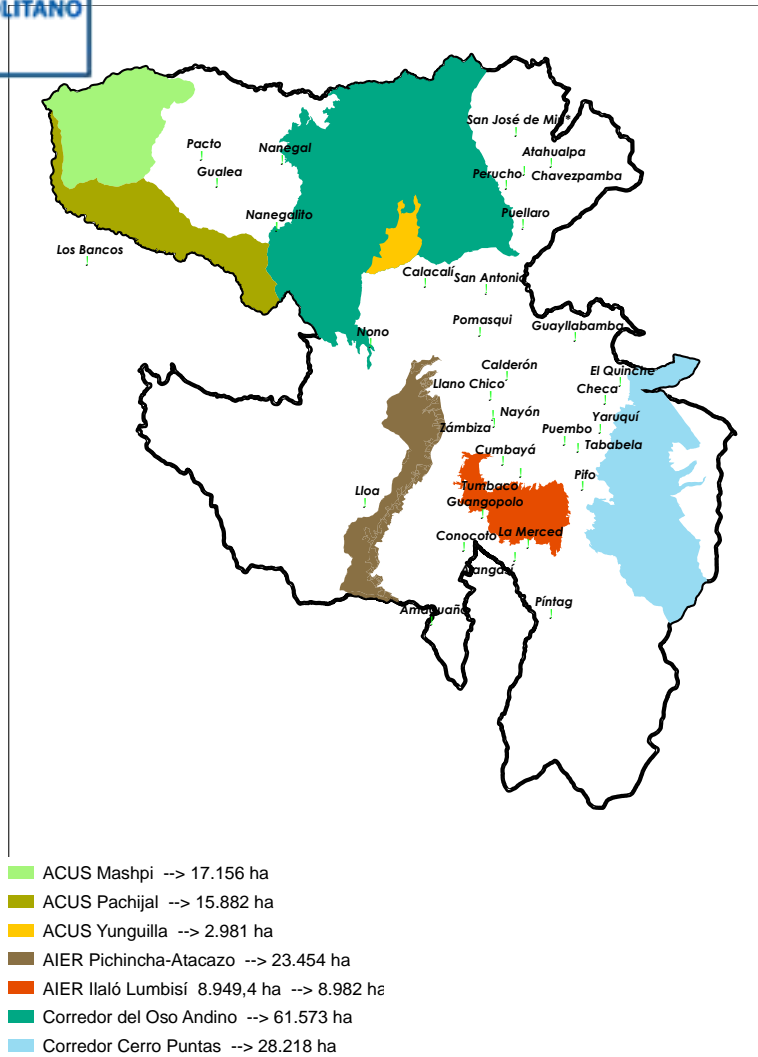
LITANO

San José de Minas
Pacto
Nanegal
Atahualpa
Gualea
Perucho
Chavezpamba
Nanegalito
Puéllaro
Los Bancos
Calacalí
San Antonio
Pomasqui
Guayllabamba
Nono
Calderón
El Quinche
Llano Chico
Checa
Nayón
Zámbiza
Yaruquí
Puembo
Tababela
Cumbayá
Pifo
Tumbaco
Lloa
Guangopolo
La Merced
Conocoto
Alangasí
Píntag
Amaguaña

ACUS Mashpi --> 17.156 ha
ACUS Pachijal --> 15.882 ha
ACUS Yunguilla --> 2.981 ha
AIER Pichincha-Atacazo --> 23.454 ha
AIER Ilaló Lumbisí 8.949,4 ha --> 8.982 ha
Corredor del Oso Andino --> 61.573 ha
Corredor Cerro Puntas --> 28.218 ha